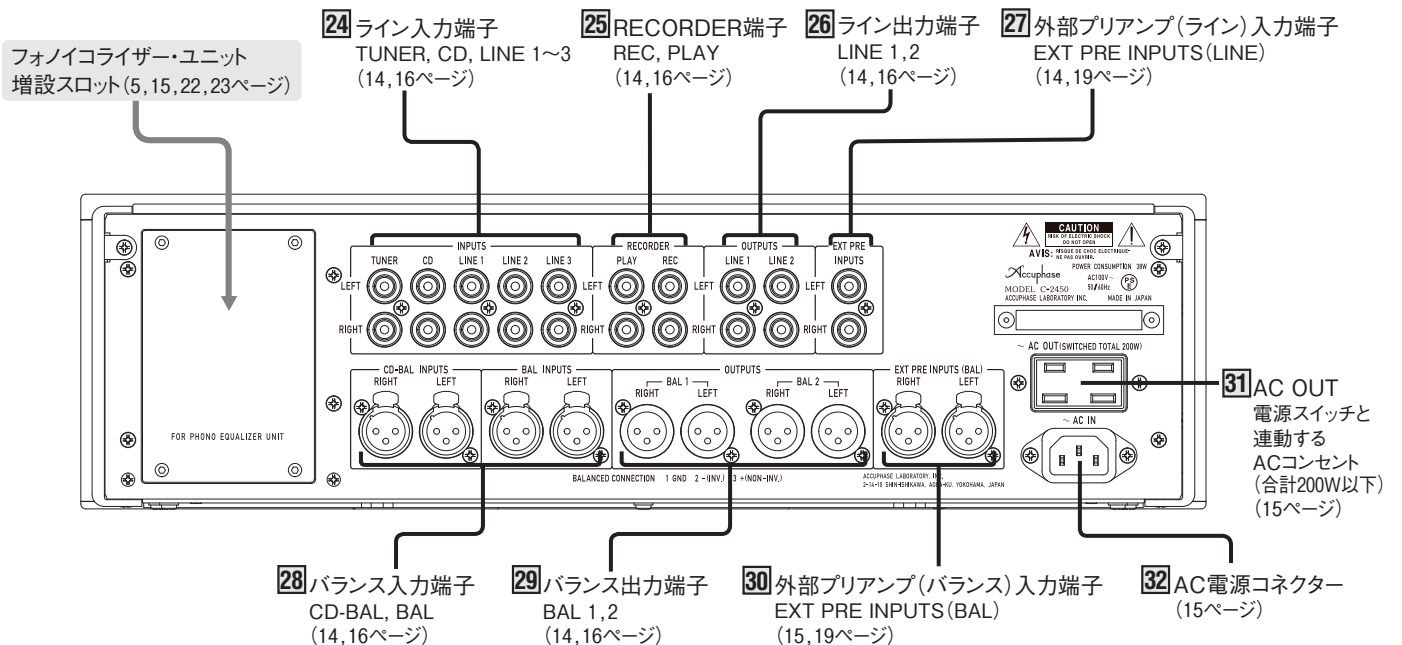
24 ライン入力端子
TUNER, CD, LINE 1〜3
（14, 16ページ）

25 RECORDER端子
REC, PLAY
（14, 16ページ）

26 ライン出力端子
LINE 1, 2
（14, 16ページ）

27 外部プリアンプ（ライン）入力端子
EXT PRE INPUTS（LINE）
（14, 19ページ）

フォノイコライザー・ユニット
増設スロット（5, 15, 22, 23ページ）

INPUTS
TUNER CD LINE 1 LINE 2 LINE 3
LEFT
RIGHT
RECORDER
PLAY REC
LEFT
RIGHT
OUTPUTS
LINE 1 LINE 2
LEFT
RIGHT
EXT PRE
INPUTS
LEFT
RIGHT

CAUTION
RISK OF ELECTRIC SHOCK
DO NOT OPEN
AVIS: RISQUE DE CHOC ELECTRIQUE-NE PAS OUVRIR.
Accuphase
POWER CONSUMPTION 38W
AC100V〜
50/60Hz
MODEL C-2450
ACCUPHASE LABORATORY INC. MADE IN JAPAN

FOR PHONO EQUALIZER UNIT

CD-BAL INPUTS
RIGHT LEFT
BAL INPUTS
RIGHT LEFT
OUTPUTS
BAL 1
RIGHT LEFT
BAL 2
RIGHT LEFT
EXT PRE INPUTS (BAL)
RIGHT LEFT
BALANCED CONNECTION 1 GND 2 -(INV.) 3 +(NON-INV.)
ACCUPHASE LABORATORY, INC.
2-14-10 SHIN-ISHIKAWA, AOBA-KU, YOKOHAMA, JAPAN

〜 AC OUT(SWITCHED TOTAL 200W)
〜 AC IN

31 AC OUT
電源スイッチと
連動する
ACコンセント
（合計200W以下）
（15ページ）

28 バランス入力端子
CD-BAL, BAL
（14, 16ページ）

29 バランス出力端子
BAL 1, 2
（14, 16ページ）

30 外部プリアンプ（バランス）入力端子
EXT PRE INPUTS（BAL）
（15, 19ページ）

32 AC電源コネクター
（15ページ）